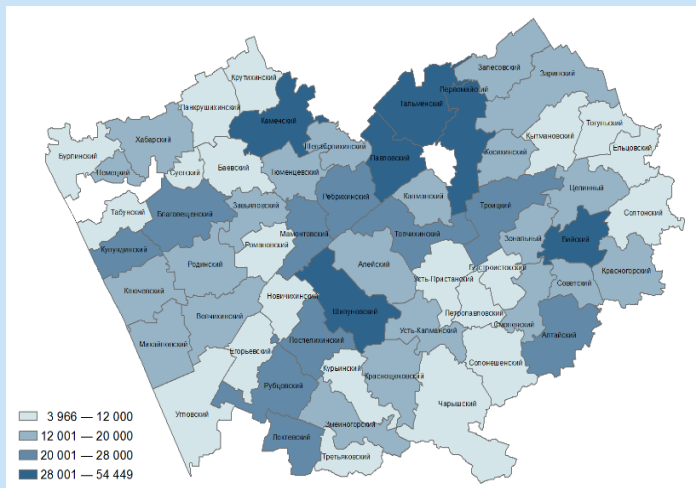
Крутихинский
Панкрушихинский
Каменский
Заринский
Залесовский
Первомайский
Тальменский
Хабарский
Шелаболихинский
Кытмановский
Тогульский
Бурлинский
Немецкий
Суетский
Баевский
Тюменцевский
Павловский
Косихинский
Ельцовский
Табунский
Благовещенский
Завьяловский
Ребрихинский
Калманский
Троицкий
Целинный
Солтонский
Кулундинский
Мамонтовский
Романовский
Топчихинский
Зональный
Бийский
Родинский
Алейский
Усть-Пристанский
Быстроистокский
Красногорский
Ключевский
Новичихинский
Шипуновский
Петропавловский
Советский
Волчихинский
Усть-Калманский
Смоленский
Михайловский
Поспелихинский
Алтайский
Егорьевский
Солонешенский
Курьинский
Рубцовский
Краснощековский
Угловский
Чарышский
Змеиногорский
Локтевский
Третьяковский
3 966 — 12 000
12 001 — 20 000
20 001 — 28 000
28 001 — 54 449